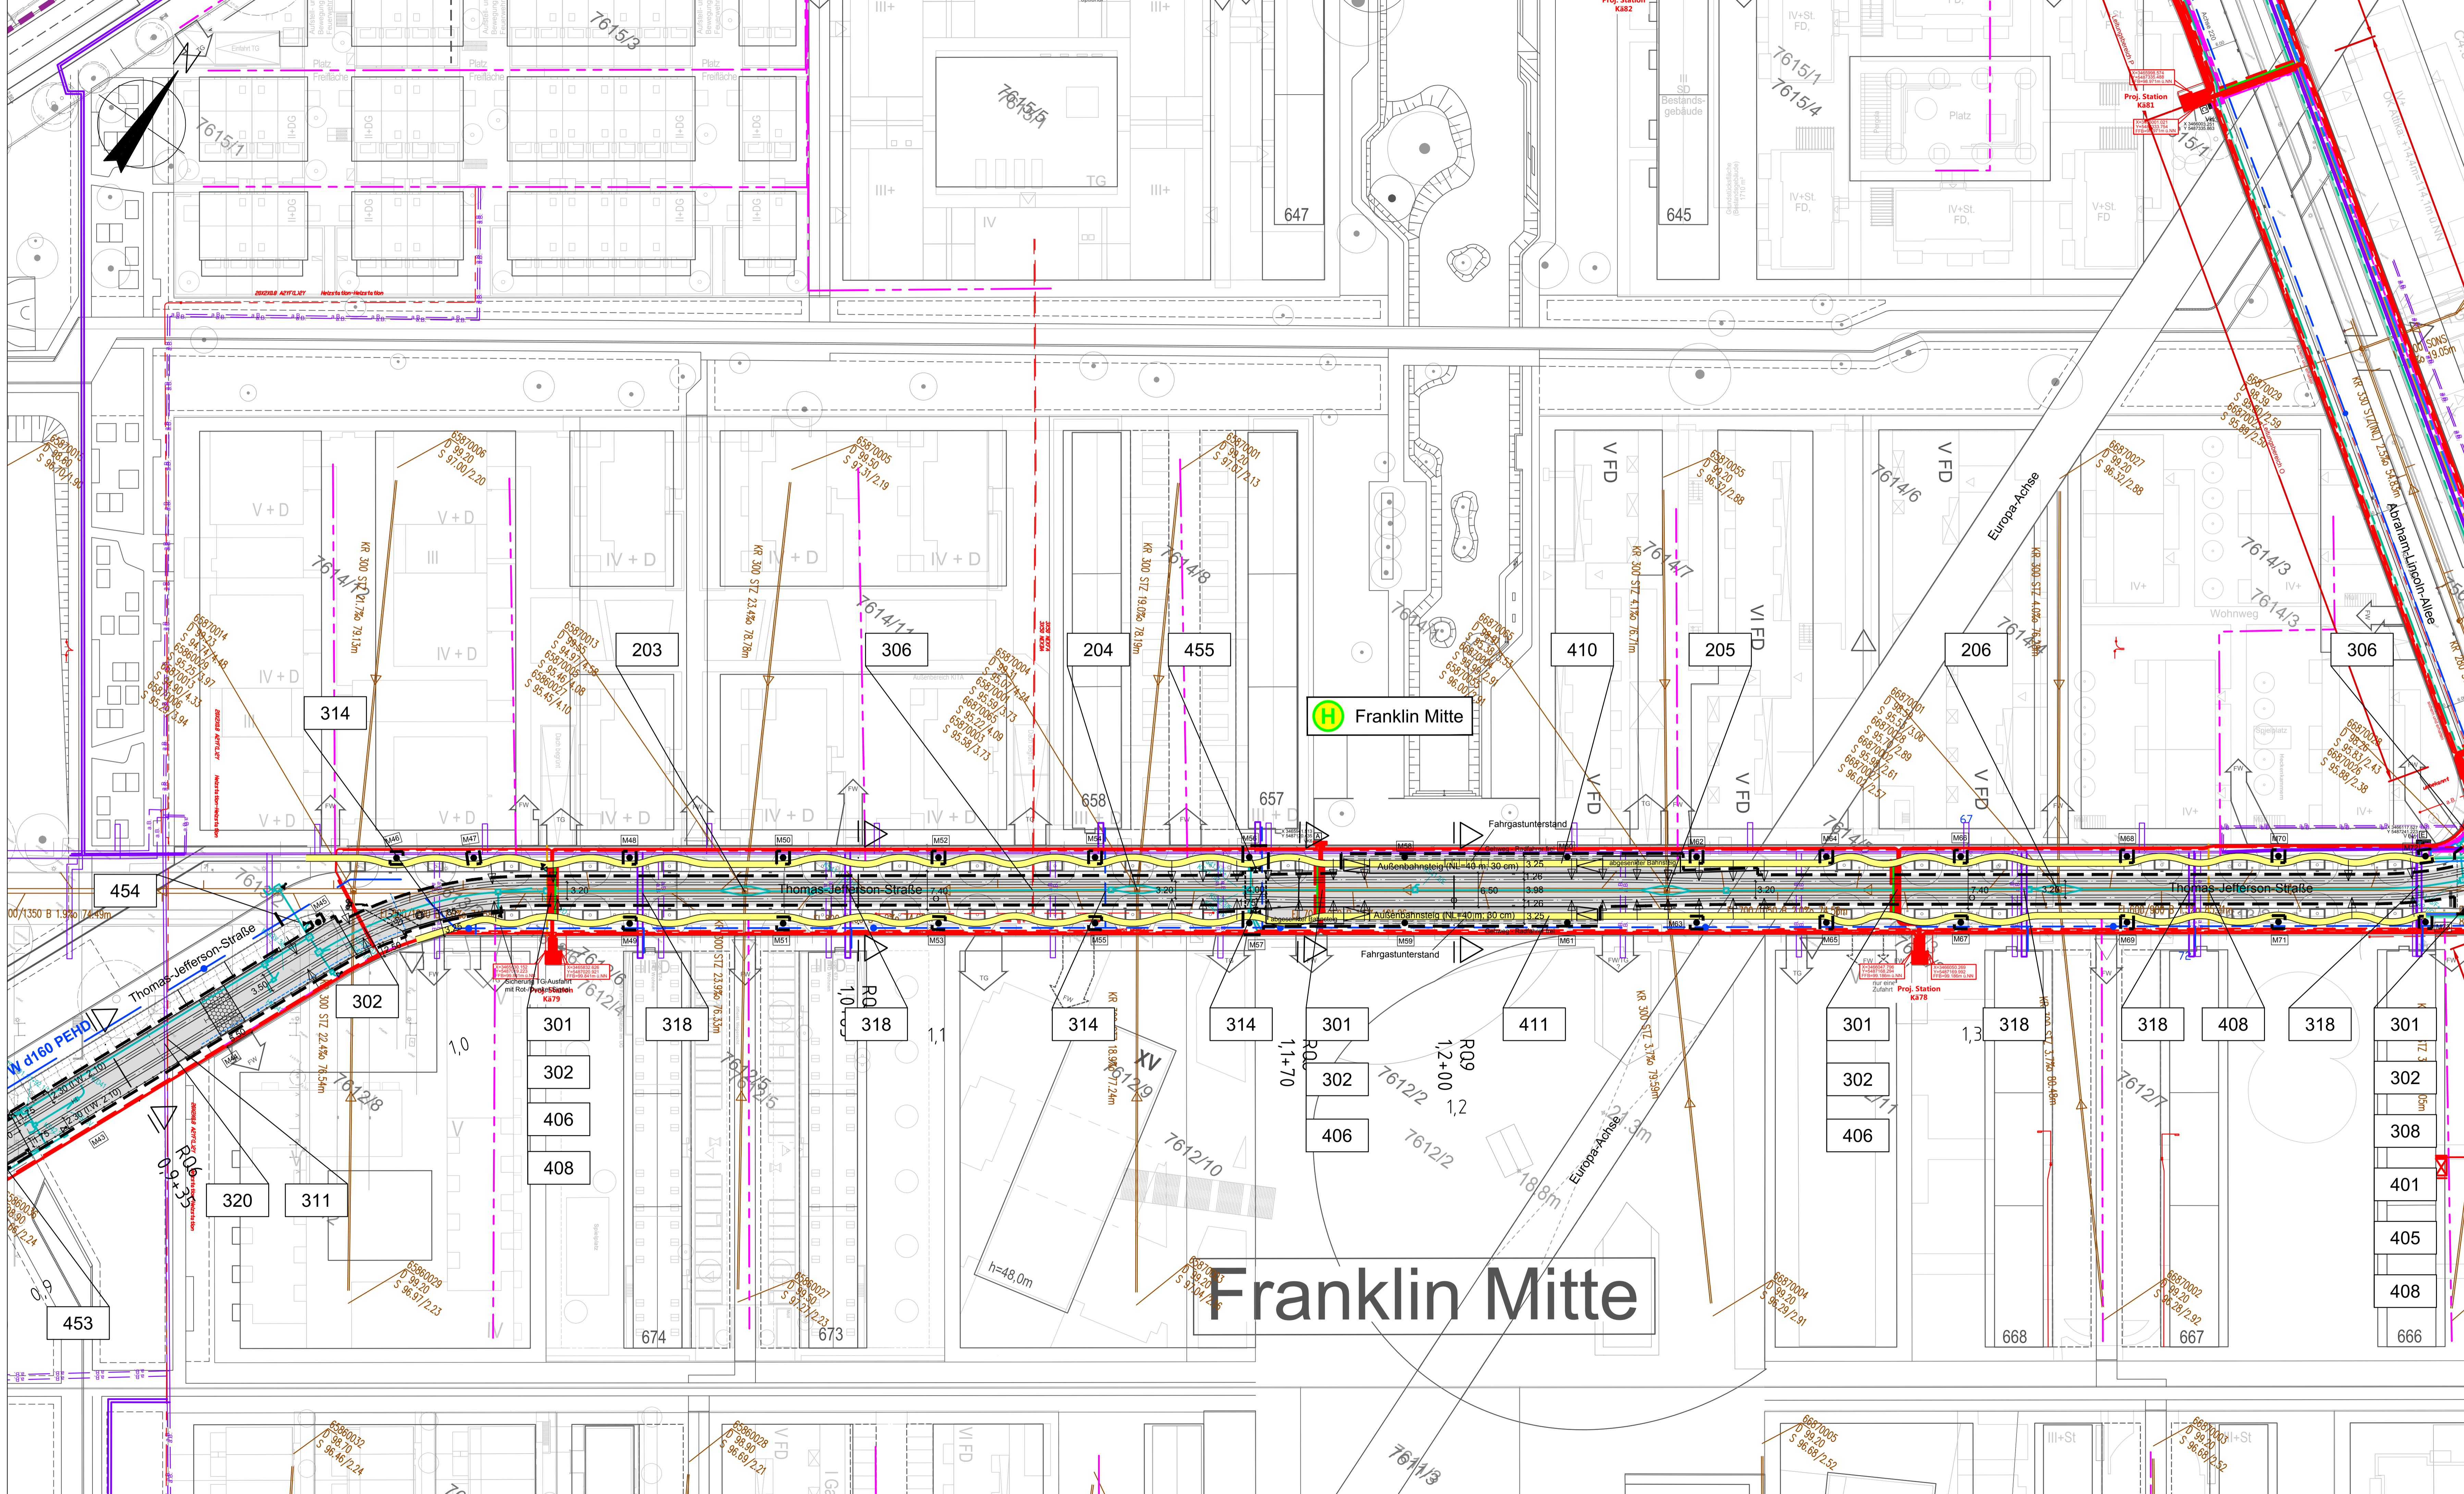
7615/3
7615/1
7615/5
647
645
7615/1
7615/4
Platz
Proj. Station Kä81
III
SD
Bestandsgebäude
IV+St. FD.
V+St. FD
Platz Freifläche
II+DG
III+
TG
IV
7614/2
7614/11
7614/8
7614/6
7614/7
7614/3
7614/5
Europa-Achse
Abraham-Lincoln-Allee
V + D
IV + D
III
V FD
VI FD
Wohnweg
KR 300 STZ 21,7‰ 79,13m
KR 300 STZ 23,4‰ 78,78m
KR 300 STZ 19,0‰ 78,19m
KR 300 STZ 4,1‰ 76,71m
KR 300 STZ 4,0‰ 76,45m
6587006 D 99,20 S 97,00/2,20
6587005 D 99,50 S 97,31/2,19
6587001 D 99,20 S 97,07/2,13
6587005 D 99,20 S 96,32/2,88
6687002 D 99,20 S 96,32/2,88
6687001 D 99,24 S 95,51/3,06
203
306
204
455
410
205
206
306
314
454
302
320
311
453
301
302
406
408
318
318
314
314
301
302
406
411
301
302
406
318
318
408
318
301
302
308
401
405
408
H Franklin Mitte
658
657
Fahrgastunterstand
Außenbahnsteig (NL=40 m; 30 cm)
Außenbahnsteig (NL=40m; 30 cm)
Thomas-Jefferson-Straße
Thomas-Jefferson-Straße
Thomas-Jefferson-Straße
W d160 PEHD
R06 0,9+35
R08 1,1+70
R09 1,2+00
1,0
1,1
1,2
1,3
0,9
XV
7612/8
7612/6
7612/4
7612/5
7612/9
7612/10
7612/2
7612/7
7612/11
h=48,0m
18,8m
21,3m
Europa-Achse
Franklin Mitte
674
673
668
667
666
Proj. Station Kä79
Proj. Station Kä78
7611/3
6586029 D 99,20 S 96,97/2,23
6586027 D 99,50 S 97,27/2,23
6586032 D 98,70 S 96,46/2,24
6586028 D 98,90 S 96,69/2,21
6687004 D 99,20 S 96,29/2,91
6687002 D 99,20 S 96,28/2,92
6687005 D 99,20 S 96,68/2,52